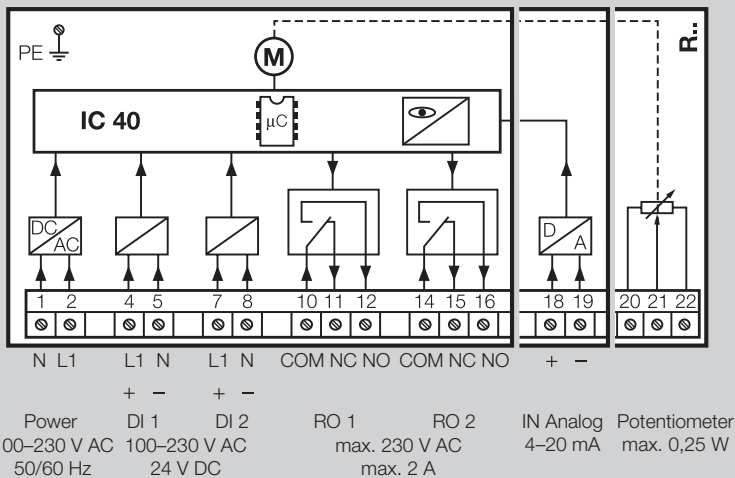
PE

M

IC 40

μC

R..

DC AC

D A

1 2 4 5 7 8 10 11 12 14 15 16 18 19 20 21 22

N L1 L1 N L1 N COM NC NO COM NC NO + −

+ − + −

Power
00–230 V AC
50/60 Hz

DI 1
100–230 V AC
24 V DC

DI 2

RO 1 RO 2
max. 230 V AC
max. 2 A

IN Analog
4–20 mA

Potentiometer
max. 0,25 W